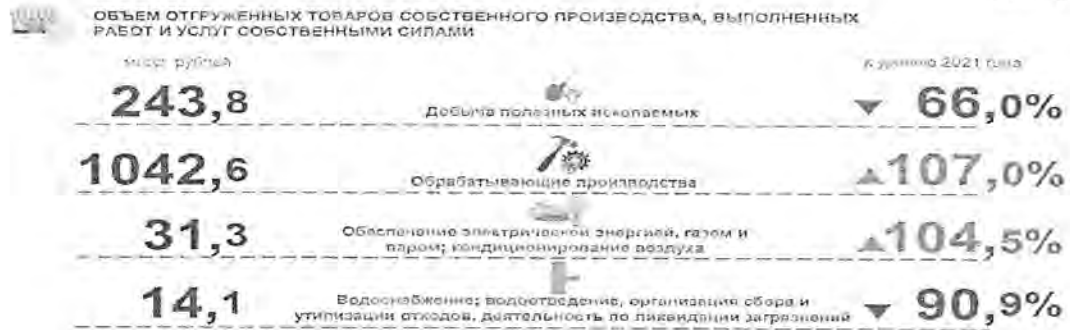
ОБЪЕМ ОТГРУЖЕННЫХ ТОВАРОВ СОБСТВЕННОГО ПРОИЗВОДСТВА, ВЫПОЛНЕННЫХ РАБОТ И УСЛУГ СОБСТВЕННЫМИ СИЛАМИ

млрд рублей

к июню 2021 года

243,8 Добыча полезных ископаемых 66,0%

1042,6 Обрабатывающие производства 107,0%

31,3 Обеспечение электрической энергией, газом и паром; кондиционирование воздуха 104,5%

14,1 Водоснабжение; водоотведение, организация сбора и утилизации отходов, деятельность по ликвидации загрязнений 90,9%